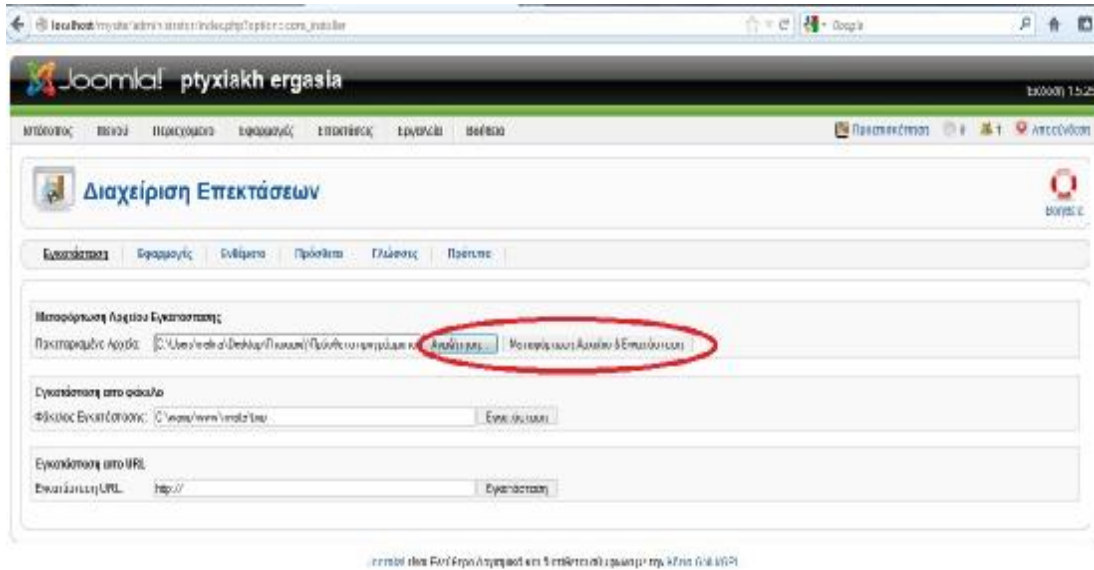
localhost/mysite/administrator/index.php?option=com_installer

Google

Joomla! ptyxiakh ergasia

Έκδοση 1.5.25

Ιστότοπος Μενού Περιεχόμενο Εφαρμογές Επεκτάσεις Εργαλεία Βοήθεια

Προεπισκόπηση 0 1 Αποσύνδεση

Διαχείριση Επεκτάσεων

Βοήθεια

Εγκατάσταση Εφαρμογές Ενθέματα Πρόσθετα Γλώσσες Πρότυπα

Μεταφόρτωση Αρχείου Εγκατάστασης

Πακεταρισμένο Αρχείο: C:\Users\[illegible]\Desktop\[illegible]\Πρόσθετο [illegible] Αναζήτηση... Μεταφόρτωση Αρχείου & Εγκατάσταση

Εγκατάσταση από φάκελο

Φάκελος Εγκατάστασης: C:\wamp\www\mysite\tmp Εγκατάσταση

Εγκατάσταση από URL

Εγκατάσταση URL: http:// Εγκατάσταση

Joomla! είναι Ελεύθερο Λογισμικό και διατίθεται ελεύθερα με την Άδεια GNU/GPL